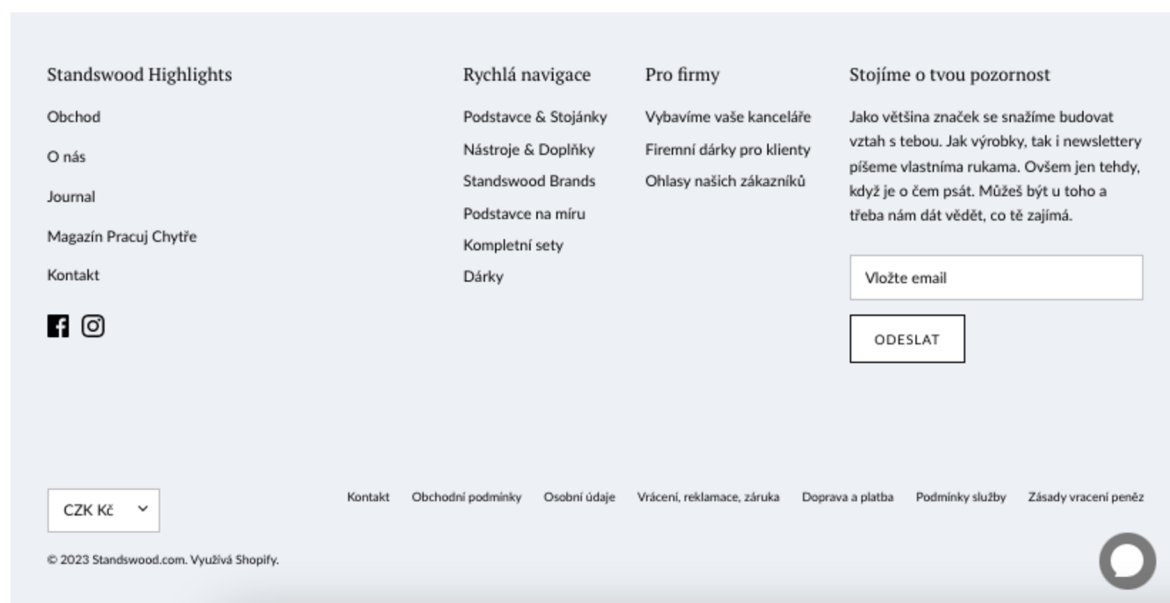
Standswood Highlights

Obchod

O nás

Journal

Magazín Pracuj Chytře

Kontakt

Rychlá navigace

Podstavce & Stojánky

Nástroje & Doplňky

Standswood Brands

Podstavce na míru

Kompletní sety

Dárky

Pro firmy

Vybavíme vaše kanceláře

Firemní dárky pro klienty

Ohlasy našich zákazníků

Stojíme o tvou pozornost

Jako většina značek se snažíme budovat vztah s tebou. Jak výrobky, tak i newslettery píšeme vlastníma rukama. Ovšem jen tehdy, když je o čem psát. Můžeš být u toho a třeba nám dát vědět, co tě zajímá.

Vložte email

ODESLAT

CZK Kč

Kontakt Obchodní podmínky Osobní údaje Vrácení, reklamace, záruka Doprava a platba Podmínky služby Zásady vracení peněz

© 2023 Standswood.com. Využívá Shopify.